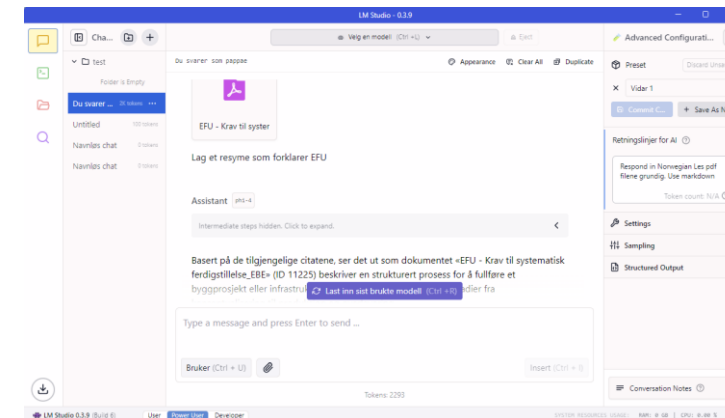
LM Studio - 0.3.9

Cha...

test

Folder is Empty

Du svarer ... 26 tokens

Untitled 100 tokens

Navnløs chat 0 tokens

Navnløs chat 0 tokens

Velg en modell (Ctrl + L)

Eject

Du svarer som pappae

Appearance

Clear All

Duplicate

EFU - Krav til syster

Lag et resyme som forklarer EFU

Assistant phi-4

Intermediate steps hidden. Click to expand.

Basert på de tilgjengelige citatene, ser det ut som dokumentet «EFU - Krav til systematisk ferdigstillelse_EBE» (ID 11225) beskriver en strukturert prosess for å fullføre et byggprosjekt eller infrastruk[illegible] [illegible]dier fra

Last inn sist brukte modell (Ctrl + R)

Type a message and press Enter to send ...

Bruker (Ctrl + U)

Insert (Ctrl + I)

Tokens: 2293

Advanced Configurati...

Preset

Discard Unsa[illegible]

Vidar 1

Commit C...

+ Save As N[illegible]

Retningslinjer for AI

Respond in Norwegian Les pdf filene grundig. Use markdown

Token count: N/A

Settings

Sampling

Structured Output

Conversation Notes

LM Studio 0.3.9 (Build 6)

User

Power User

Developer

SYSTEM RESOURCES USAGE: RAM: 0 GB | CPU: 0.00 %